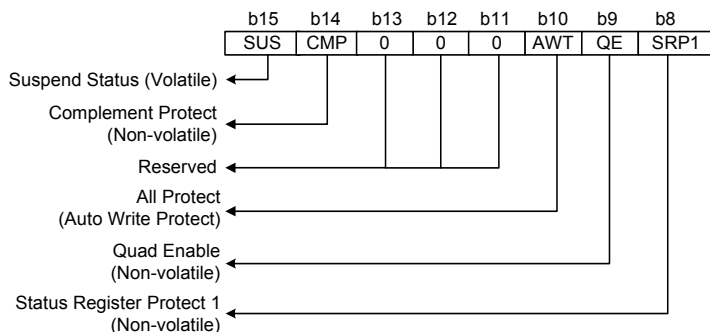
| b15 | b14 | b13 | b12 | b11 | b10 | b9 | b8 |
|---|---|---|---|---|---|---|---|
| SUS | CMP | 0 | 0 | 0 | AWT | QE | SRP1 |

Suspend Status (Volatile)

Complement Protect (Non-volatile)

Reserved

All Protect (Auto Write Protect)

Quad Enable (Non-volatile)

Status Register Protect 1 (Non-volatile)